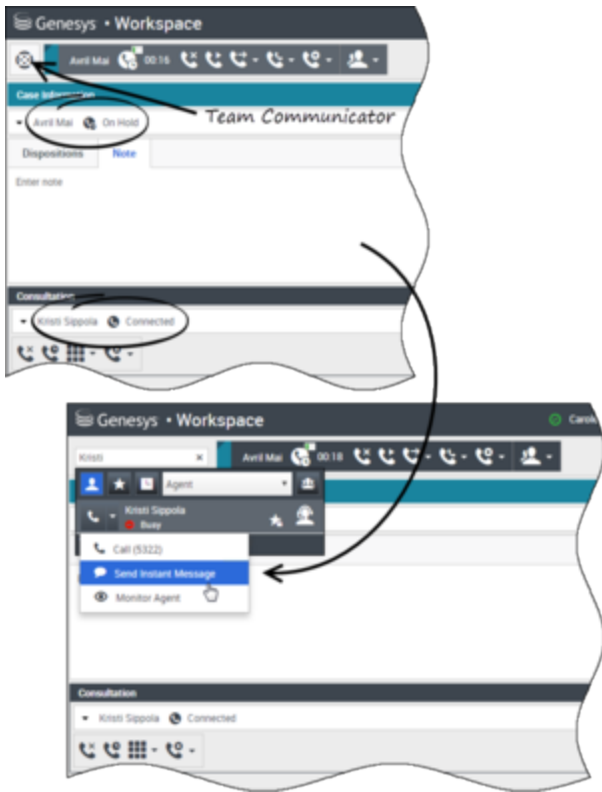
Genesys • Workspace
Avril Mai 00:16
Case Information
Team Communicator
Avril Mai On Hold
Dispositions Note
Enter note
Consultation
Kristi Sippola Connected

Genesys • Workspace
Carol
Kristi
Avril Mai 00:18
Agent
Kristi Sippola
Busy
Call (5322)
Send Instant Message
Monitor Agent
Consultation
Kristi Sippola Connected